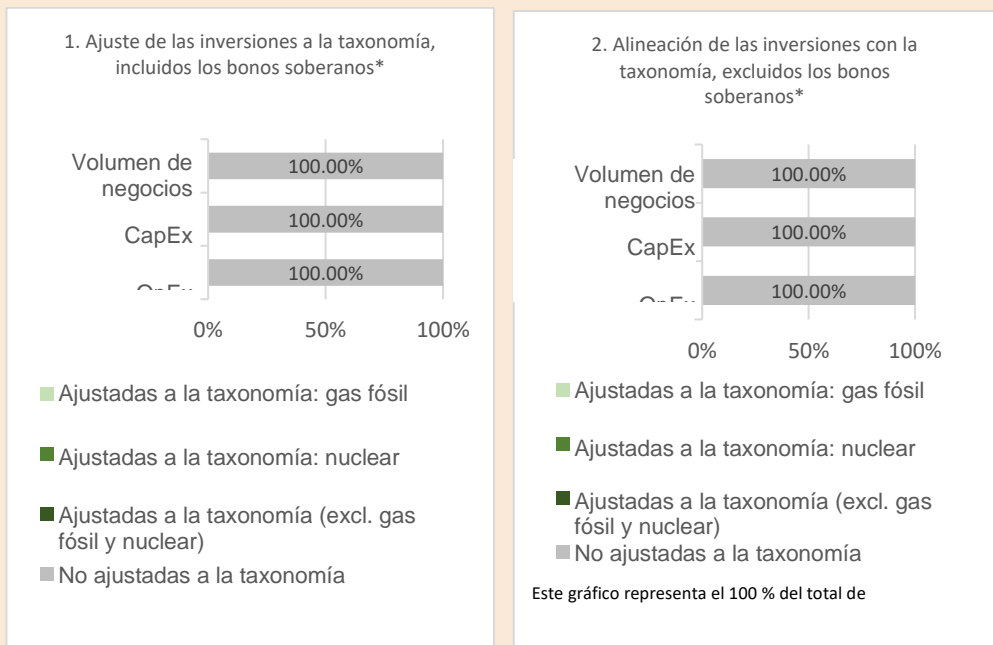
1. Ajuste de las inversiones a la taxonomía, incluidos los bonos soberanos*

Volumen de negocios
CapEx
OpEx

100.00%
100.00%
100.00%

0%
50%
100%

Ajustadas a la taxonomía: gas fósil

Ajustadas a la taxonomía: nuclear

Ajustadas a la taxonomía (excl. gas fósil y nuclear)

No ajustadas a la taxonomía

2. Alineación de las inversiones con la taxonomía, excluidos los bonos soberanos*

Volumen de negocios
CapEx
OpEx

100.00%
100.00%
100.00%

0%
50%
100%

Ajustadas a la taxonomía: gas fósil

Ajustadas a la taxonomía: nuclear

Ajustadas a la taxonomía (excl. gas fósil y nuclear)

No ajustadas a la taxonomía

Este gráfico representa el 100 % del total de